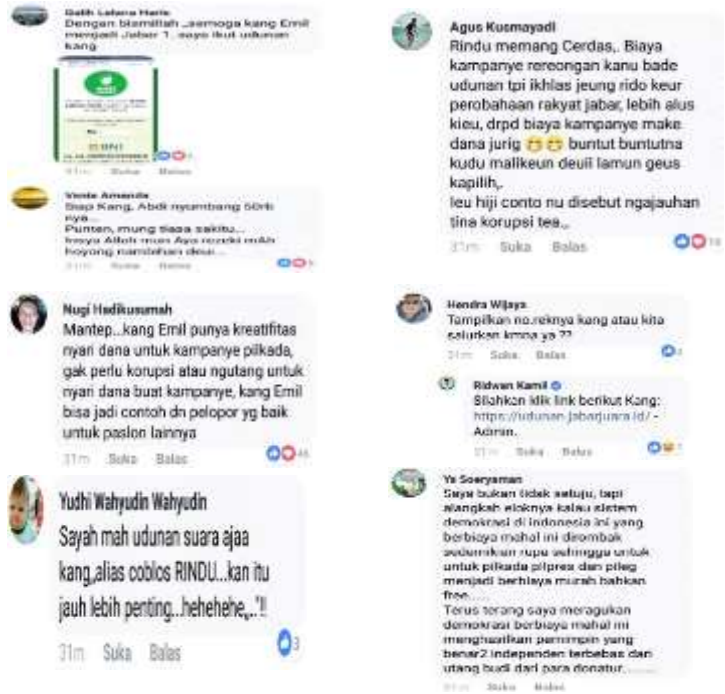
Galih Lelana Haris
Dengan bismillah ..semoga kang Emil menjadi Jabar 1.. saya ikut udunan kang

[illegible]

31m Suka Balas

Vente Amanda
Siap Kang, Abdi nyumbang 50rb nya...
Punten, mung tiasa sakitu...
Insya Allah mun Aya rezeki mah hoyong nambahan deui....

31m Suka Balas

Nugi Hadikusumah
Mantep...kang Emil punya kreatifitas nyari dana untuk kampanye pilkada, gak perlu korupsi atau ngutang untuk nyari dana buat kampanye, kang Emil bisa jadi contoh dn pelopor yg baik untuk paslon lainnya

31m Suka Balas 46

Yudhi Wahyudin Wahyudin
Sayah mah udunan suara ajaa kang,,alias coblos RINDU...kan itu jauh lebih penting...hehehehe,,..''!!

31m Suka Balas 3

Agus Kusmayadi
Rindu memang Cerdas,. Biaya kampanye rereongan kanu bade udunan tpi ikhlas jeung rido keur perobahaan rakyat jabar, lebih alus kieu, drpd biaya kampanye make dana jurig 😁😁 buntut buntutna kudu malikeun deuii lamun geus kapilih,.
Ieu hiji conto nu disebut ngajauhan tina korupsi tea..

31m Suka Balas 18

Hendra Wijaya
Tampilkan no.reknya kang atau kita salurkan kmna ya ??

31m Suka Balas

Ridwan Kamil
Silahkan klik link berikut Kang: https://udunan.jabarjuara.id/ - Admin.

31m Suka Balas 1

Ya Soeryaman
Saya bukan tidak setuju, tapi alangkah eloknya kalau sistem demokrasi di indonesia ini yang berbiaya mahal ini dirombak sedemikian rupa sehingga untuk untuk pilkada pilpres dan pileg menjadi berbiaya murah bahkan free......
Terus terang saya meragukan demokrasi berbiaya mahal ini menghasilkan pemimpin yang benar2 independen terbebas dan utang budi dari para donatur.........

31m Suka Balas